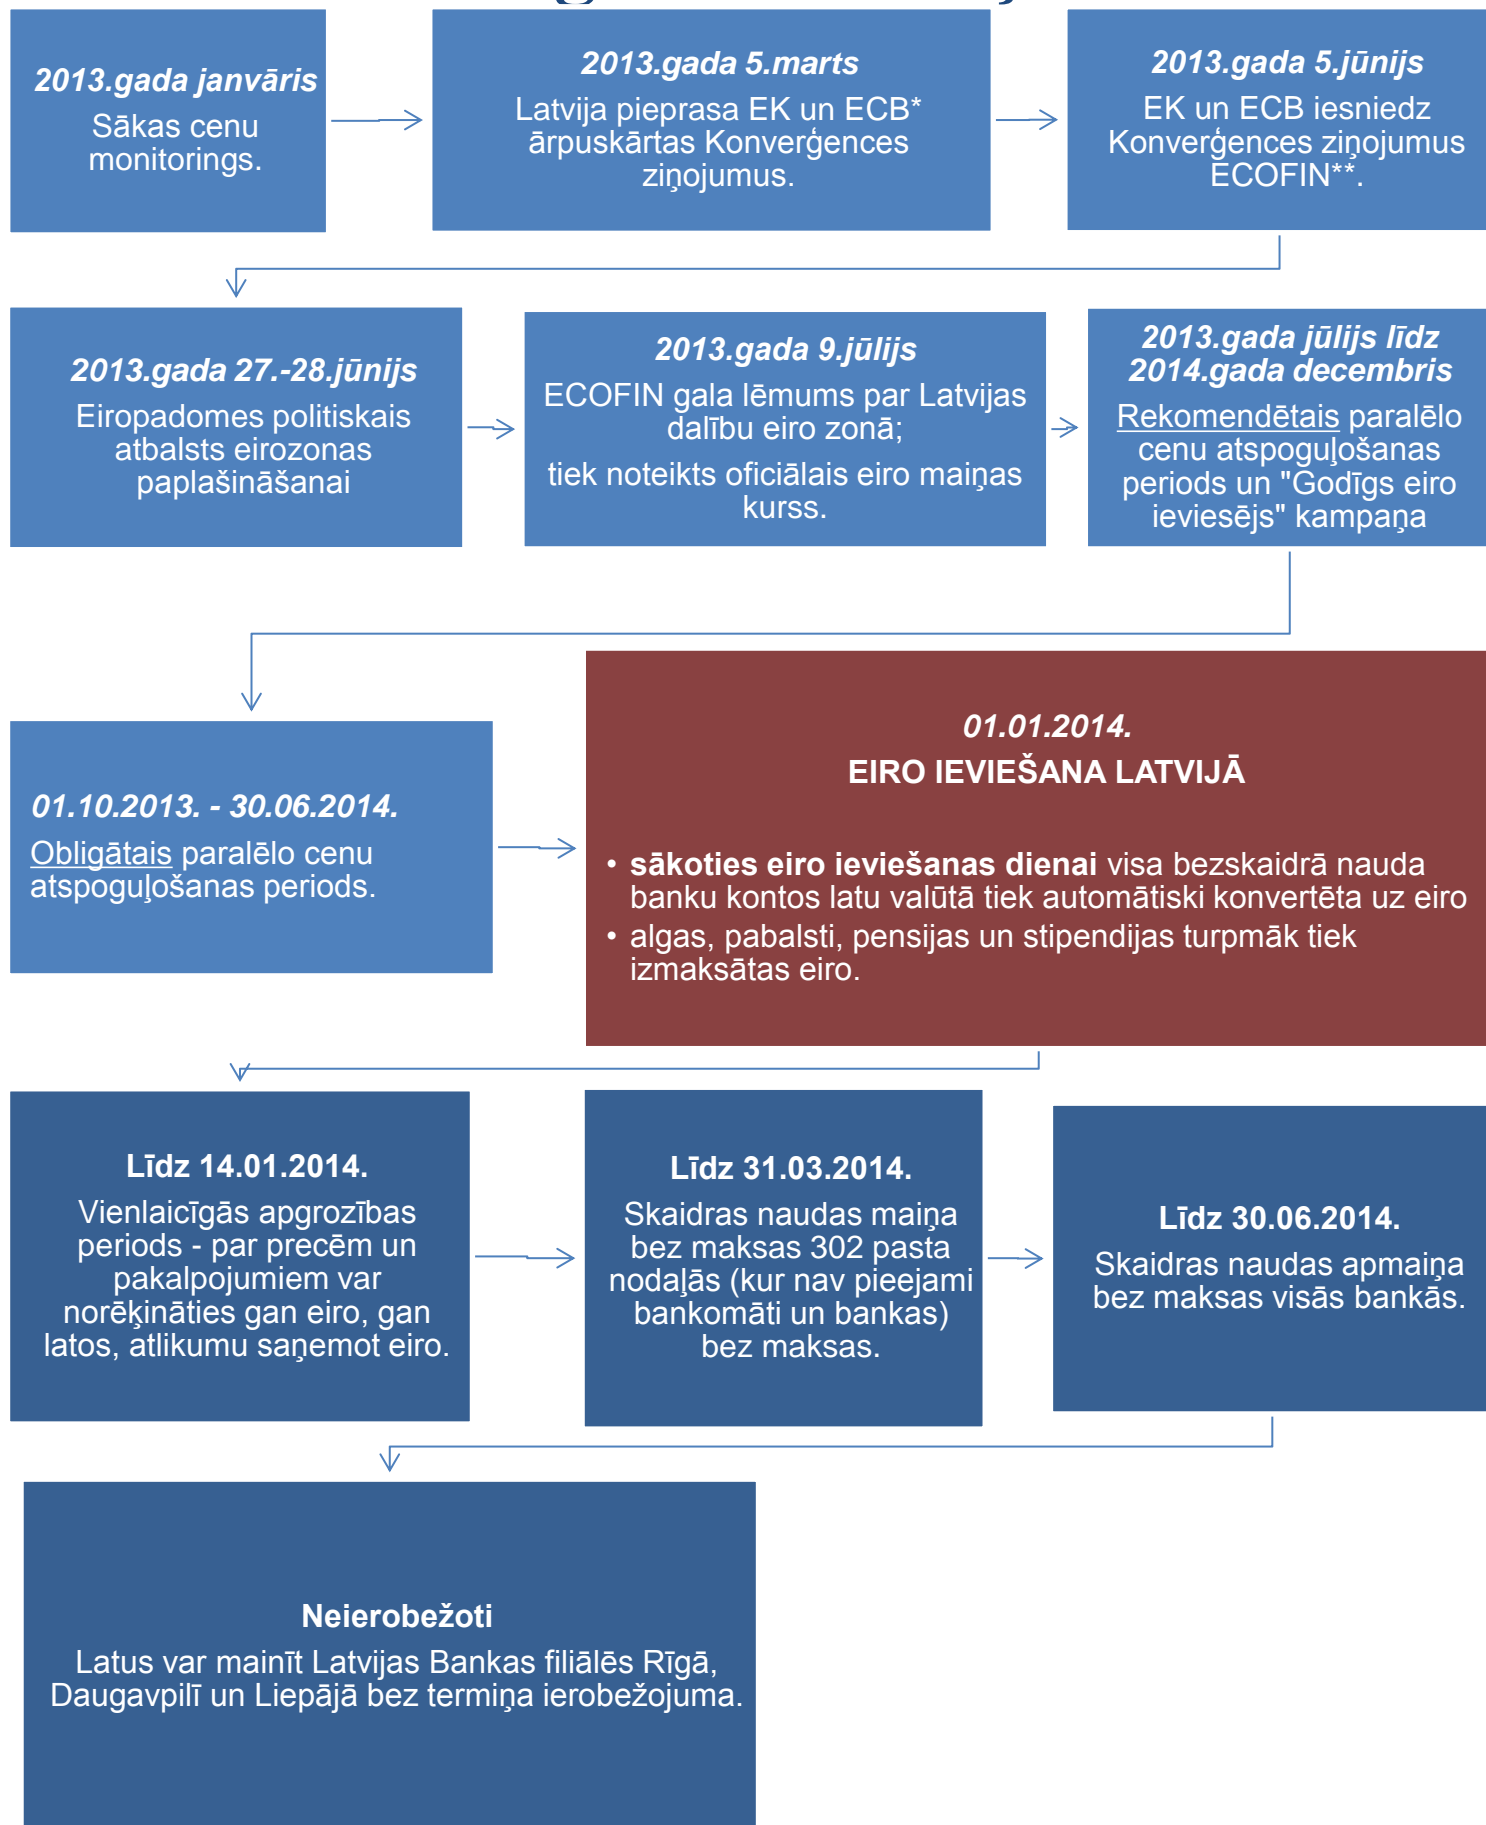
2013.gada janvāris
Sākas cenu monitorings.

2013.gada 5.marts
Latvija pieprasa EK un ECB* ārpuskārtas Konverģences ziņojumus.

2013.gada 5.jūnijs
EK un ECB iesniedz Konverģences ziņojumus ECOFIN**.

2013.gada 27.-28.jūnijs
Eiropadomes politiskais atbalsts eirozonas paplašināšanai

2013.gada 9.jūlijs
ECOFIN gala lēmums par Latvijas dalību eiro zonā;

tiek noteikts oficiālais eiro maiņas kurss.

2013.gada jūlijs līdz 2014.gada decembris
Rekomendētais paralēlo cenu atspoguļošanas periods un "Godīgs eiro ieviesējs" kampaņa

01.10.2013. - 30.06.2014.
Obligātais paralēlo cenu atspoguļošanas periods.

01.01.2014.
EIRO IEVIEŠANA LATVIJĀ

• sākoties eiro ieviešanas dienai visa bezskaidrā nauda banku kontos latu valūtā tiek automātiski konvertēta uz eiro
• algas, pabalsti, pensijas un stipendijas turpmāk tiek izmaksātas eiro.

Līdz 14.01.2014.
Vienlaicīgās apgrozības periods - par precēm un pakalpojumiem var norēķināties gan eiro, gan latos, atlikumu saņemot eiro.

Līdz 31.03.2014.
Skaidras naudas maiņa bez maksas 302 pasta nodaļās (kur nav pieejami bankomāti un bankas) bez maksas.

Līdz 30.06.2014.
Skaidras naudas apmaiņa bez maksas visās bankās.

Neierobežoti
Latus var mainīt Latvijas Bankas filiālēs Rīgā, Daugavpilī un Liepājā bez termiņa ierobežojuma.